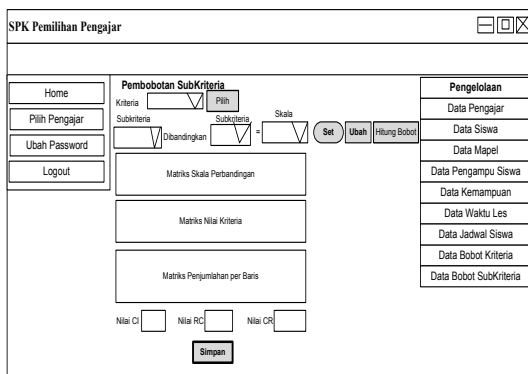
SPK Pemilihan Pengajar

Home
Pilih Pengajar
Ubah Password
Logout

Pembobotan SubKriteria
Kriteria
Pilih
Subkriteria
Dibandingkan
Subkriteria
=
Skala
Set
Ubah
Hitung Bobot

Matriks Skala Perbandingan

Matriks Nilai Kriteria

Matriks Penjumlahan per Baris

Nilai CI
Nilai RC
Nilai CR

Simpan

Pengelolaan
Data Pengajar
Data Siswa
Data Mapel
Data Pengampu Siswa
Data Kemampuan
Data Waktu Les
Data Jadwal Siswa
Data Bobot Kriteria
Data Bobot SubKriteria